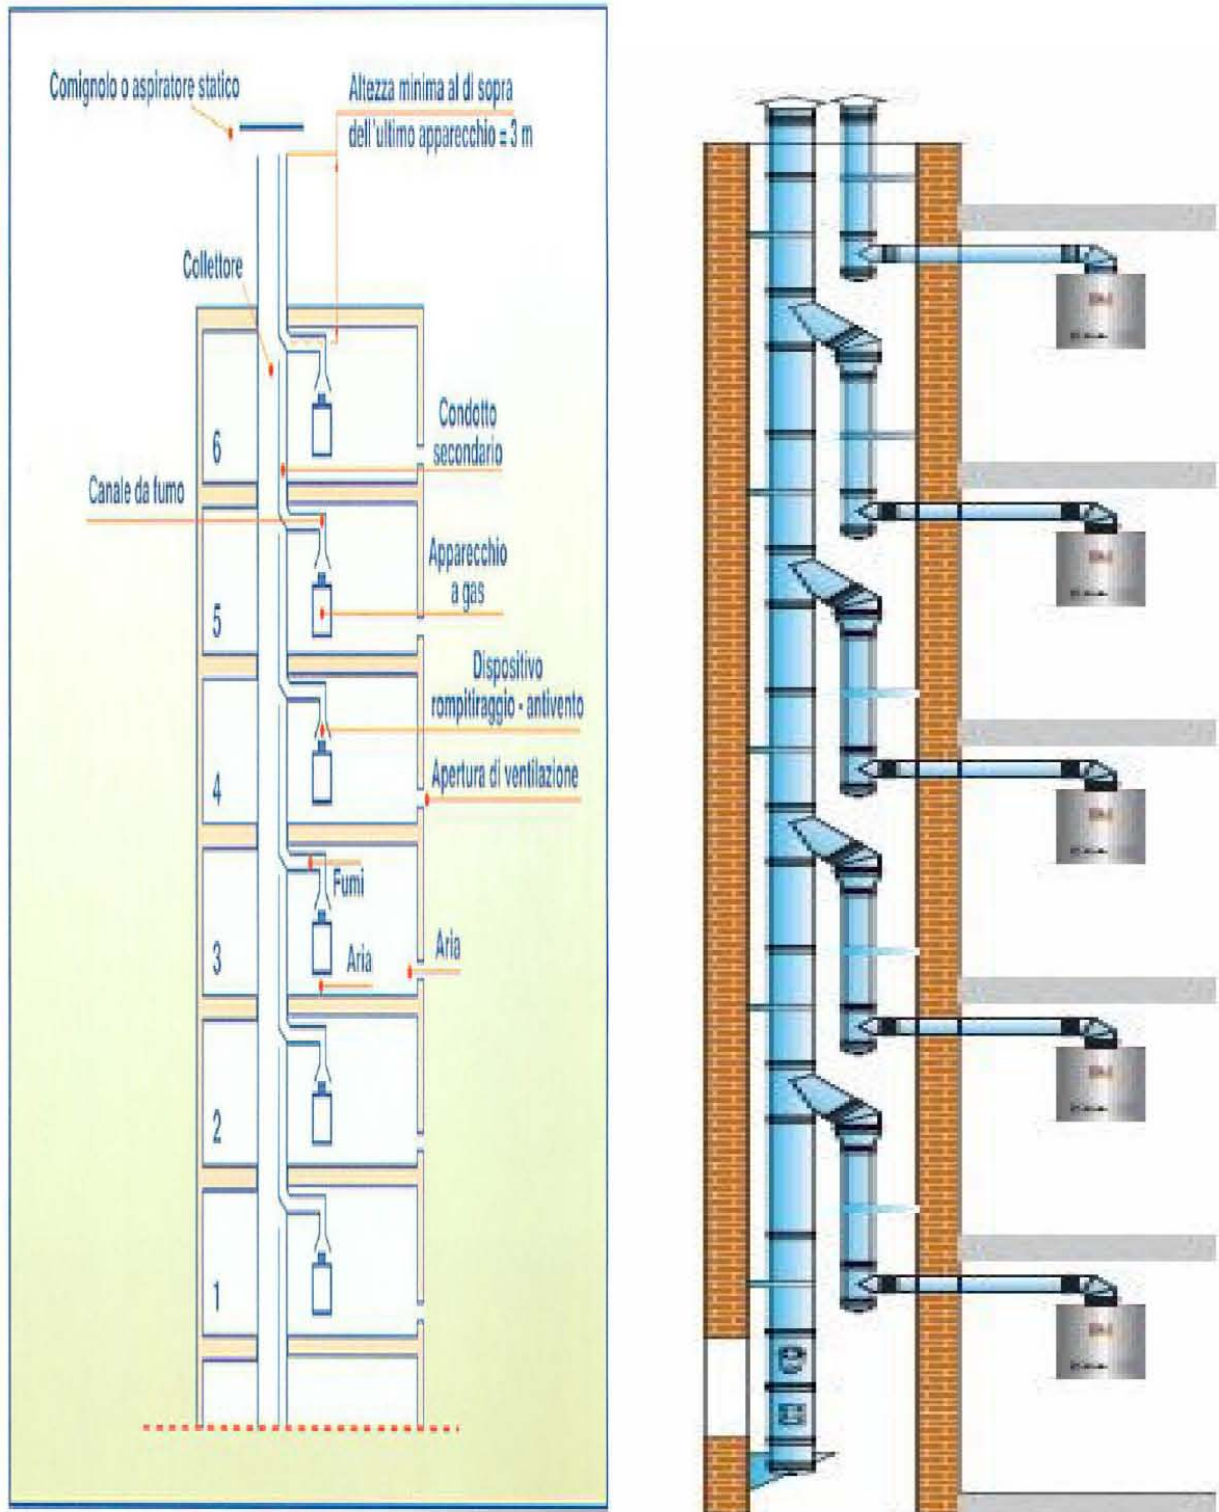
Comignolo o aspiratore statico

Altezza minima al di sopra dell'ultimo apparecchio = 3 m

Collettore

Condotto secondario

6

Canale da fumo

Apparecchio a gas

5

Dispositivo rompitiraggio - antivento

4

Apertura di ventilazione

Fumi

3

Aria

Aria

2

1